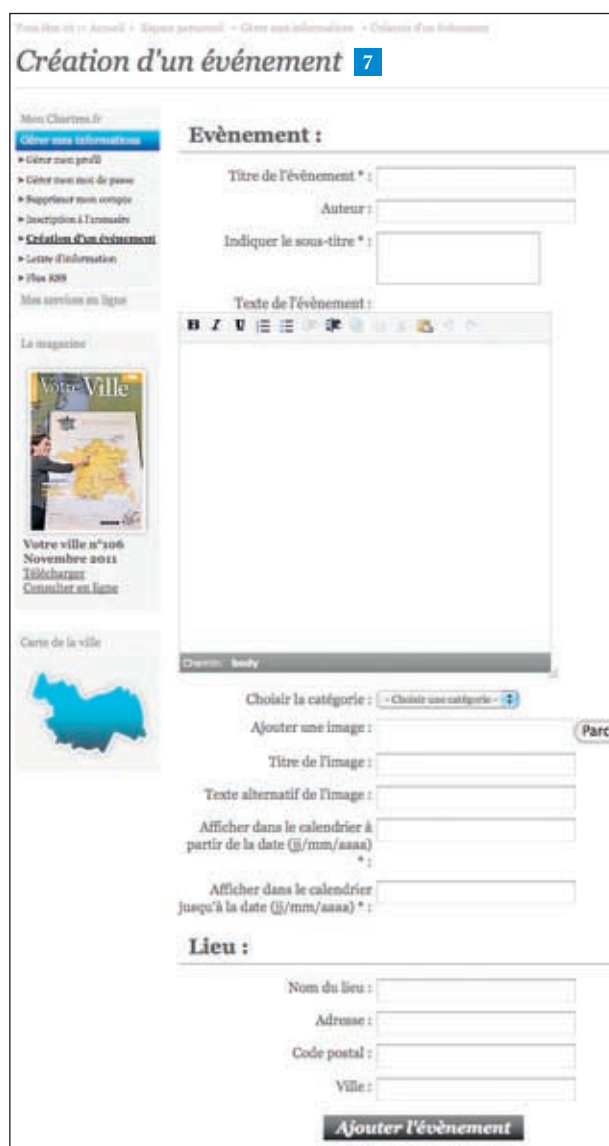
Vous êtes ici :» Accueil » Espace personnel » Gérer mes informations » Création d'un événement

Création d'un événement 7

Mon Chartres.fr
Gérer mes informations
» Gérer mon profil
» Gérer mon mot de passe
» Supprimer mon compte
» Inscription à l'annuaire
» Création d'un événement
» Lettre d'information
» Flux RSS
Mes services en ligne

Le magazine

Votre Ville

Votre ville n°106
Novembre 2011
Télécharger
Consulter en ligne

Carte de la ville

Evènement :

Titre de l'évènement * :

Auteur :

Indiquer le sous-titre * :

Texte de l'évènement :

B I U

Chemin : body

Choisir la catégorie : - Choisir une catégorie -

Ajouter une image : Parc

Titre de l'image :

Texte alternatif de l'image :

Afficher dans le calendrier à partir de la date (jj/mm/aaaa) * :

Afficher dans le calendrier jusqu'à la date (jj/mm/aaaa) * :

Lieu :

Nom du lieu :

Adresse :

Code postal :

Ville :

Ajouter l'évènement